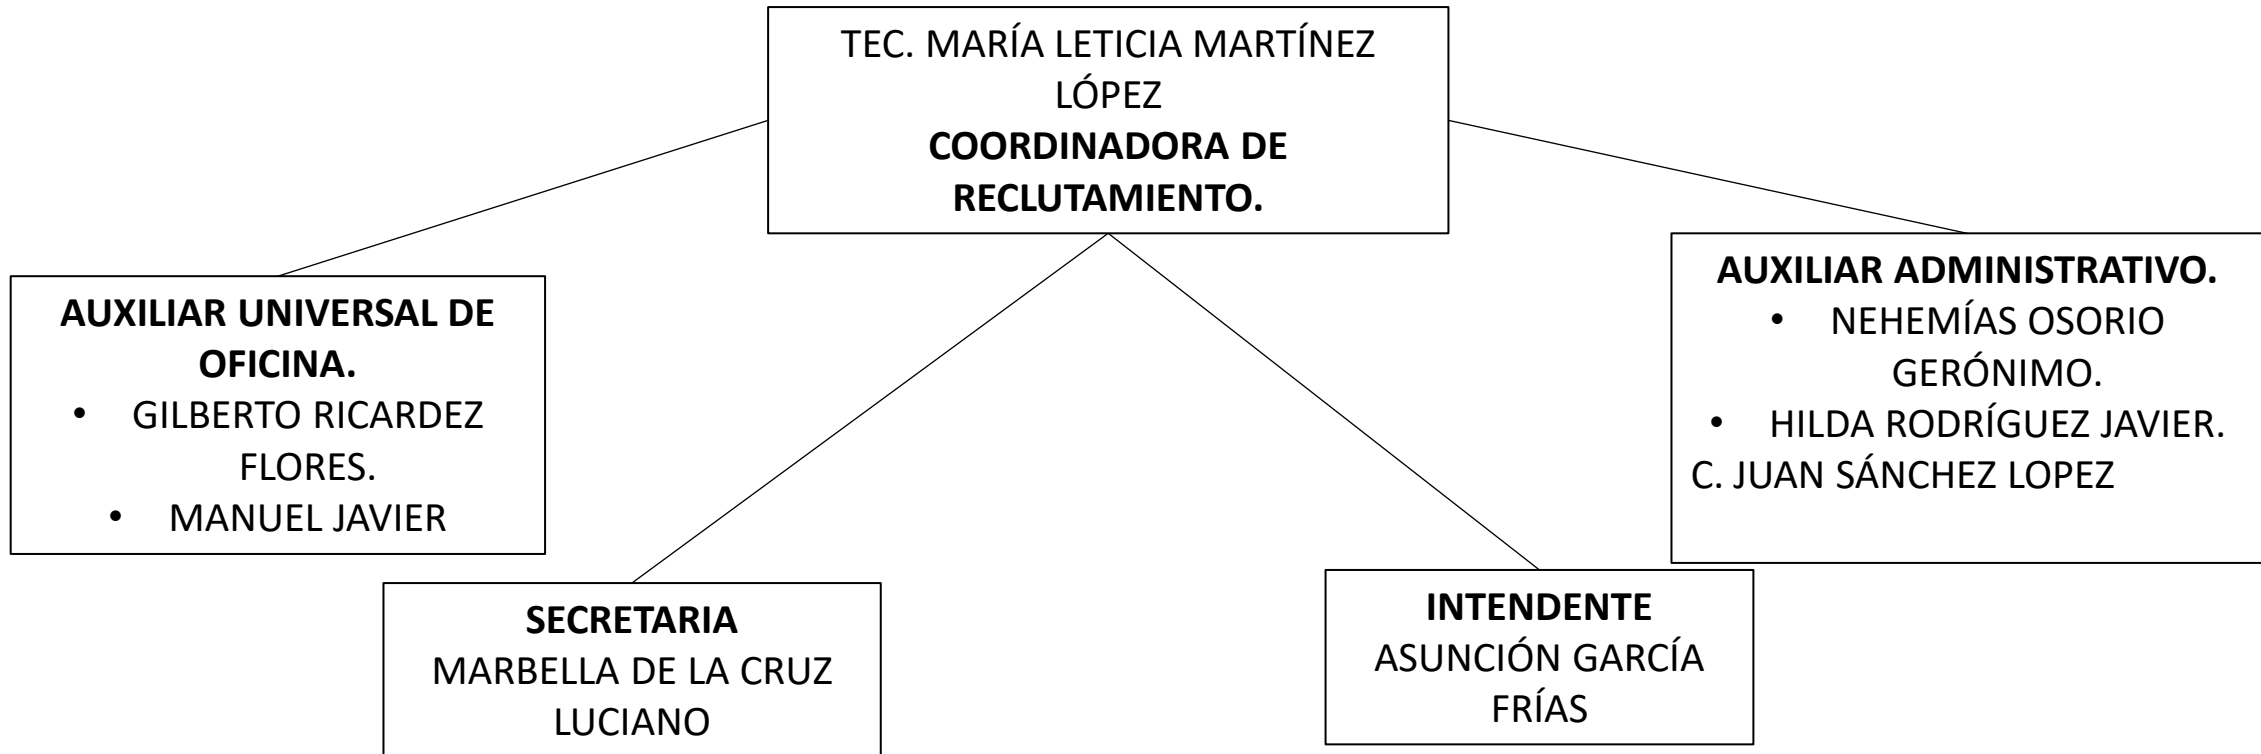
TEC. MARÍA LETICIA MARTÍNEZ LÓPEZ
**COORDINADORA DE RECLUTAMIENTO.**

**AUXILIAR UNIVERSAL DE OFICINA.**
• GILBERTO RICARDEZ FLORES.
• MANUEL JAVIER

**SECRETARIA**
MARBELLA DE LA CRUZ LUCIANO

**INTENDENTE**
ASUNCIÓN GARCÍA FRÍAS

**AUXILIAR ADMINISTRATIVO.**
• NEHEMÍAS OSORIO GERÓNIMO.
• HILDA RODRÍGUEZ JAVIER.
C. JUAN SÁNCHEZ LOPEZ